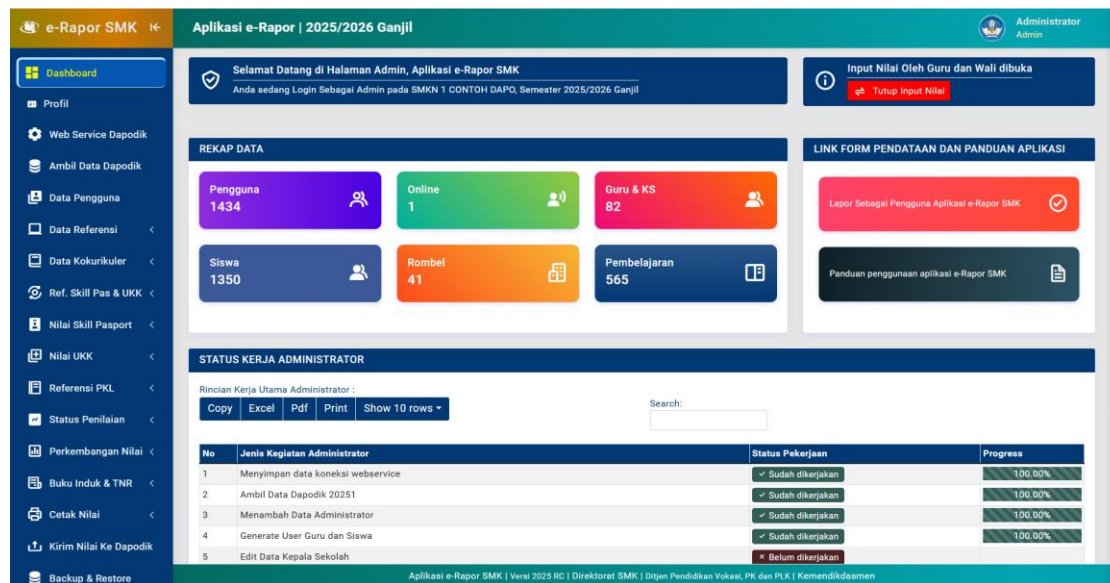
e-Rapor SMK

Dashboard
Profil
Web Service Dapodik
Ambil Data Dapodik
Data Pengguna
Data Referensi
Data Kokurikuler
Ref. Skill Pas & UKK
Nilai Skill Pasport
Nilai UKK
Referensi PKL
Status Penilaian
Perkembangan Nilai
Buku Induk & TNR
Cetak Nilai
Kirim Nilai Ke Dapodik
Backup & Restore

Aplikasi e-Rapor | 2025/2026 Ganjil

Administrator
Admin

Selamat Datang di Halaman Admin, Aplikasi e-Rapor SMK
Anda sedang Login Sebagai Admin pada SMKN 1 CONTOH DAPO, Semester 2025/2026 Ganjil

Input Nilai Oleh Guru dan Wali dibuka
Tutup Input Nilai

REKAP DATA

Pengguna
1434

Online
1

Guru & KS
82

Siswa
1350

Rombel
41

Pembelajaran
565

LINK FORM PENDATAAN DAN PANDUAN APLIKASI

Lapor Sebagai Pengguna Aplikasi e-Rapor SMK

Panduan penggunaan aplikasi e-Rapor SMK

STATUS KERJA ADMINISTRATOR

Rincian Kerja Utama Administrator :
Copy Excel Pdf Print Show 10 rows

Search:

| No | Jenis Kegiatan Administrator | Status Pekerjaan | Progress |
|---|---|---|---|
| 1 | Menyimpan data koneksi webservice | ✓ Sudah dikerjakan | 100.00% |
| 2 | Ambil Data Dapodik 20251 | ✓ Sudah dikerjakan | 100.00% |
| 3 | Menambah Data Administrator | ✓ Sudah dikerjakan | 100.00% |
| 4 | Generate User Guru dan Siswa | ✓ Sudah dikerjakan | 100.00% |
| 5 | Edit Data Kepala Sekolah | × Belum dikerjakan | |

Aplikasi e-Rapor SMK | Versi 2025 RC | Direktorat SMK | Ditjen Pendidikan Vokasi, PK dan PLK | Kemendikdasmen